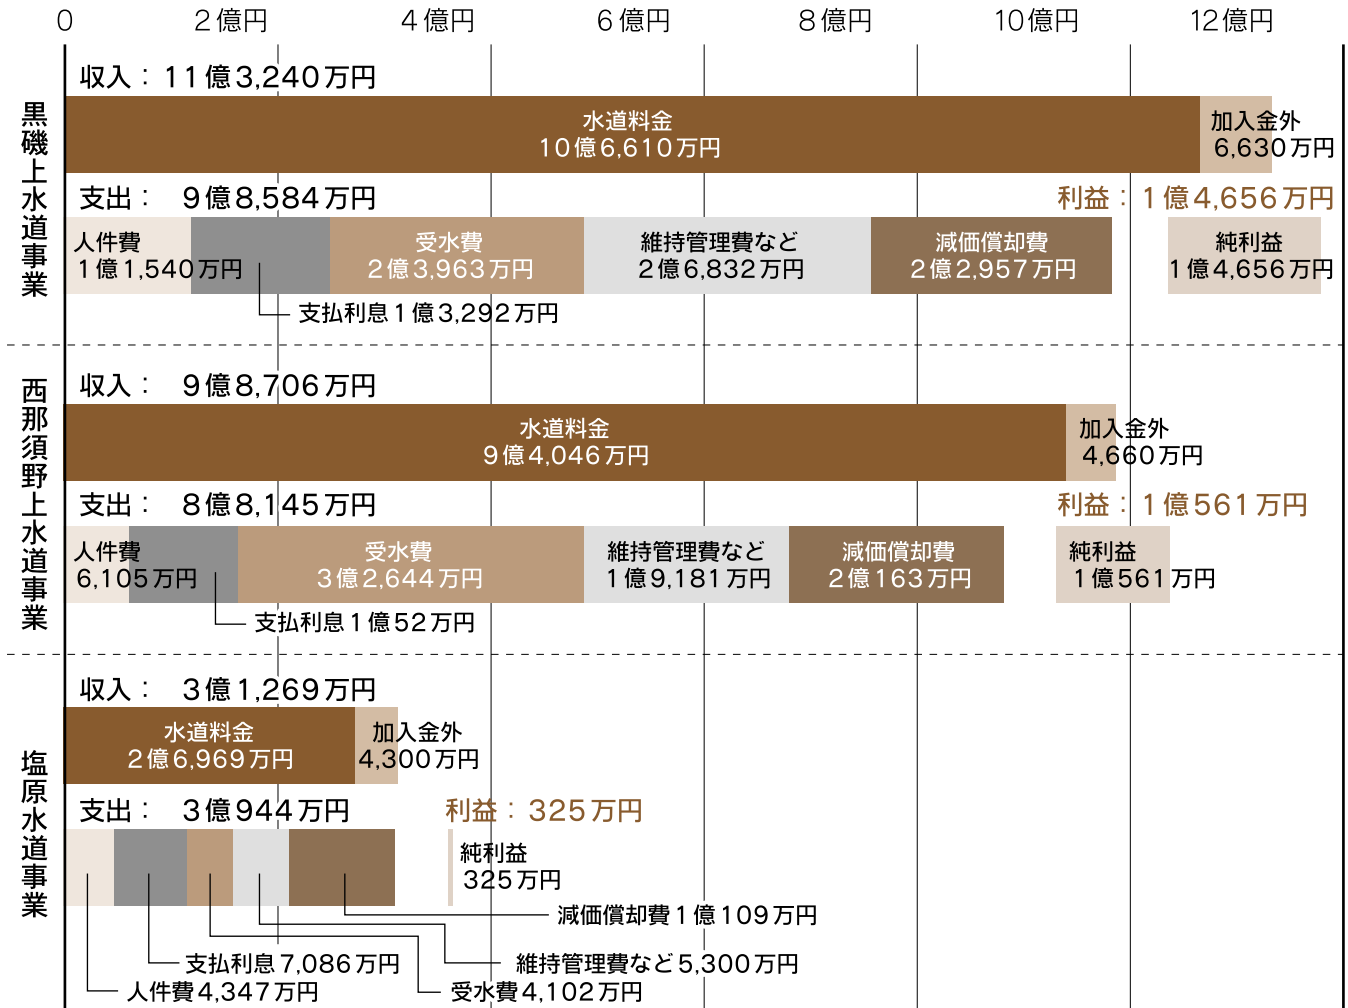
0　2億円　4億円　6億円　8億円　10億円　12億円

黒磯上水道事業

収入：11億3,240万円

水道料金
10億6,610万円

加入金外
6,630万円

支出：　9億8,584万円

利益：1億4,656万円

人件費
1億1,540万円

受水費
2億3,963万円

維持管理費など
2億6,832万円

減価償却費
2億2,957万円

純利益
1億4,656万円

支払利息1億3,292万円

西那須野上水道事業

収入：　9億8,706万円

水道料金
9億4,046万円

加入金外
4,660万円

支出：　8億8,145万円

利益：1億561万円

人件費
6,105万円

受水費
3億2,644万円

維持管理費など
1億9,181万円

減価償却費
2億163万円

純利益
1億561万円

支払利息1億52万円

塩原水道事業

収入：　3億1,269万円

水道料金
2億6,969万円

加入金外
4,300万円

支出：　3億944万円

利益：325万円

純利益
325万円

減価償却費1億109万円

支払利息7,086万円

維持管理費など5,300万円

人件費4,347万円

受水費4,102万円